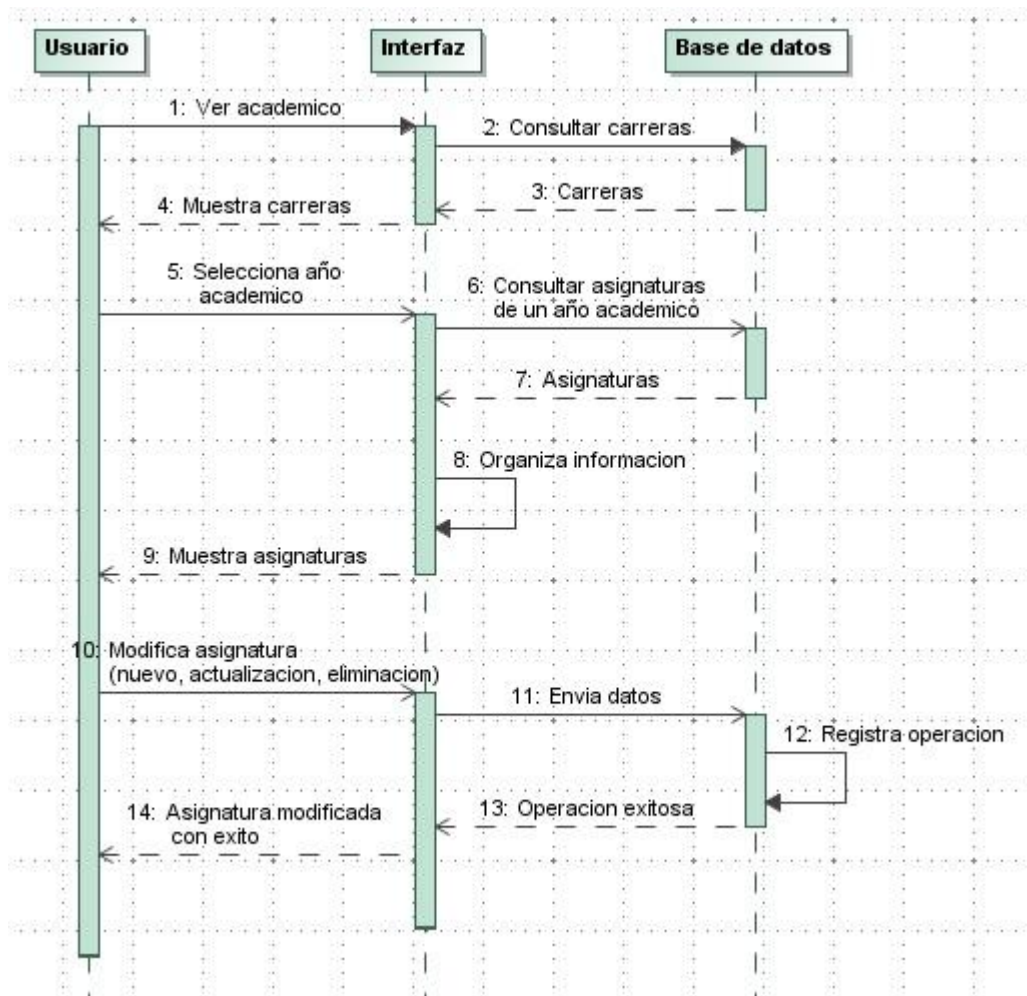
Usuario

Interfaz

Base de datos

1: Ver academico

2: Consultar carreras

3: Carreras

4: Muestra carreras

5: Selecciona año academico

6: Consultar asignaturas de un año academico

7: Asignaturas

8: Organiza informacion

9: Muestra asignaturas

10: Modifica asignatura (nuevo, actualizacion, eliminacion)

11: Envia datos

12: Registra operacion

13: Operacion exitosa

14: Asignatura modificada con exito